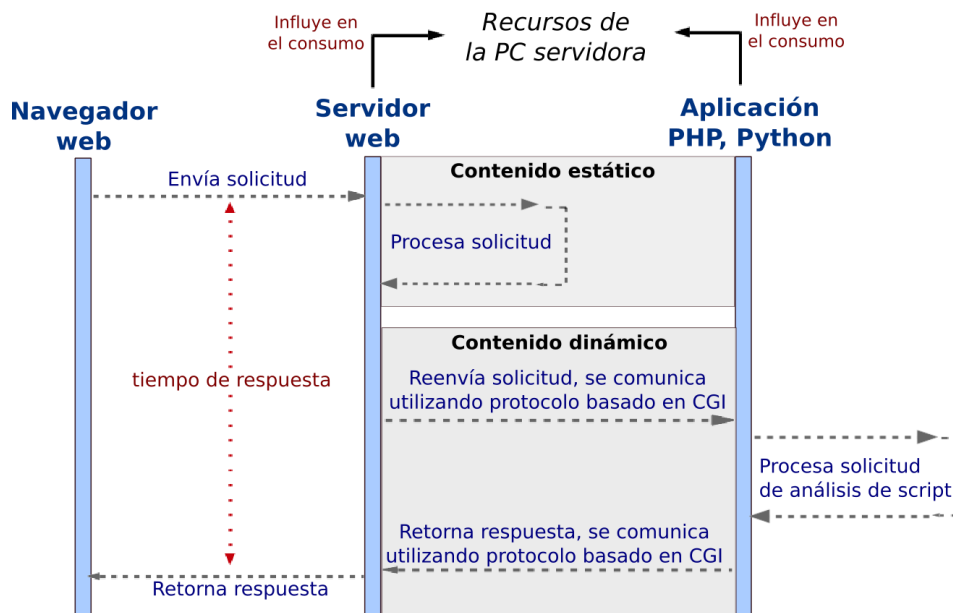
Influye en el consumo

Recursos de la PC servidora

Influye en el consumo

Navegador web

Servidor web

Aplicación PHP, Python

Contenido estático

Envía solicitud

Procesa solicitud

Contenido dinámico

tiempo de respuesta

Reenvía solicitud, se comunica utilizando protocolo basado en CGI

Procesa solicitud de análisis de script

Retorna respuesta, se comunica utilizando protocolo basado en CGI

Retorna respuesta